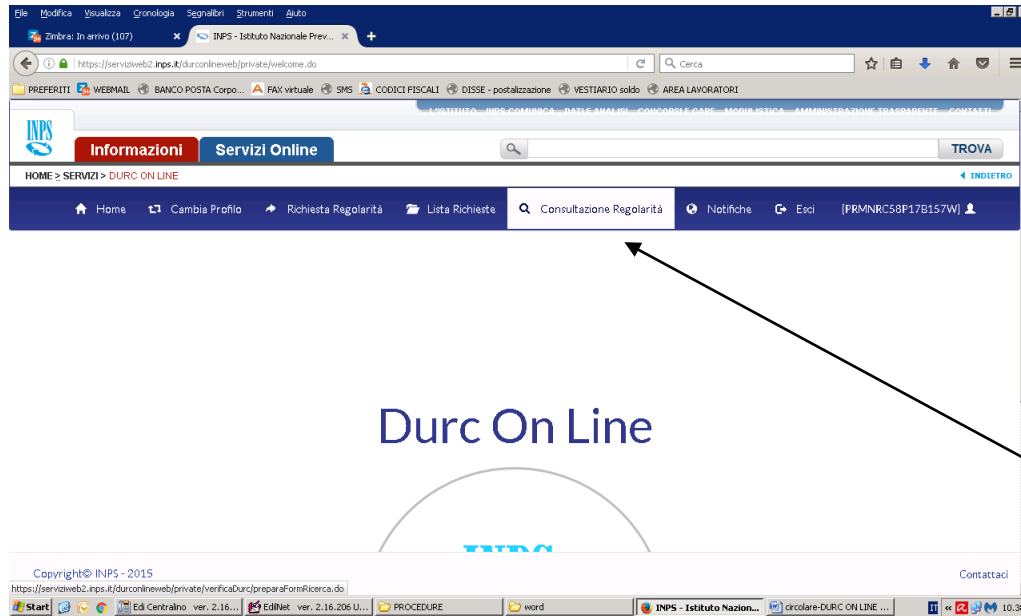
File Modifica Visualizza Cronologia Segnalibri Strumenti Aiuto

Zimbra: In arrivo (107)
INPS - Istituto Nazionale Prev...
https://serviziweb2.inps.it/durconlineweb/private/welcome.do
Cerca

PREFERITI WEBMAIL BANCO POSTA Corpo... FAX virtuale SMS CODICI FISCALI DISSE - postalizzazione VESTIARIO soldo AREA LAVORATORI

L'ISTITUTO INPS COMUNICA DATI E ANALISI CONCORSI E GARE MODULISTICA AMMINISTRAZIONE TRASPARENTE CONTATTI

INPS
Informazioni Servizi Online
TROVA

HOME > SERVIZI > DURC ON LINE
INDIETRO

Home Cambia Profilo Richiesta Regolarità Lista Richieste Consultazione Regolarità Notifiche Esci [PRMNRC58P17B157W]

Durc On Line

Copyright© INPS - 2015
Contattaci
https://serviziweb2.inps.it/durconlineweb/private/verificaDurc/preparaFormRicerca.do

Start Edi Centralino ver. 2.16... EdiNet ver. 2.16.206 U... PROCEDURE word INPS - Istituto Nazion... circolare-DURC ON LINE ... IT 10.3